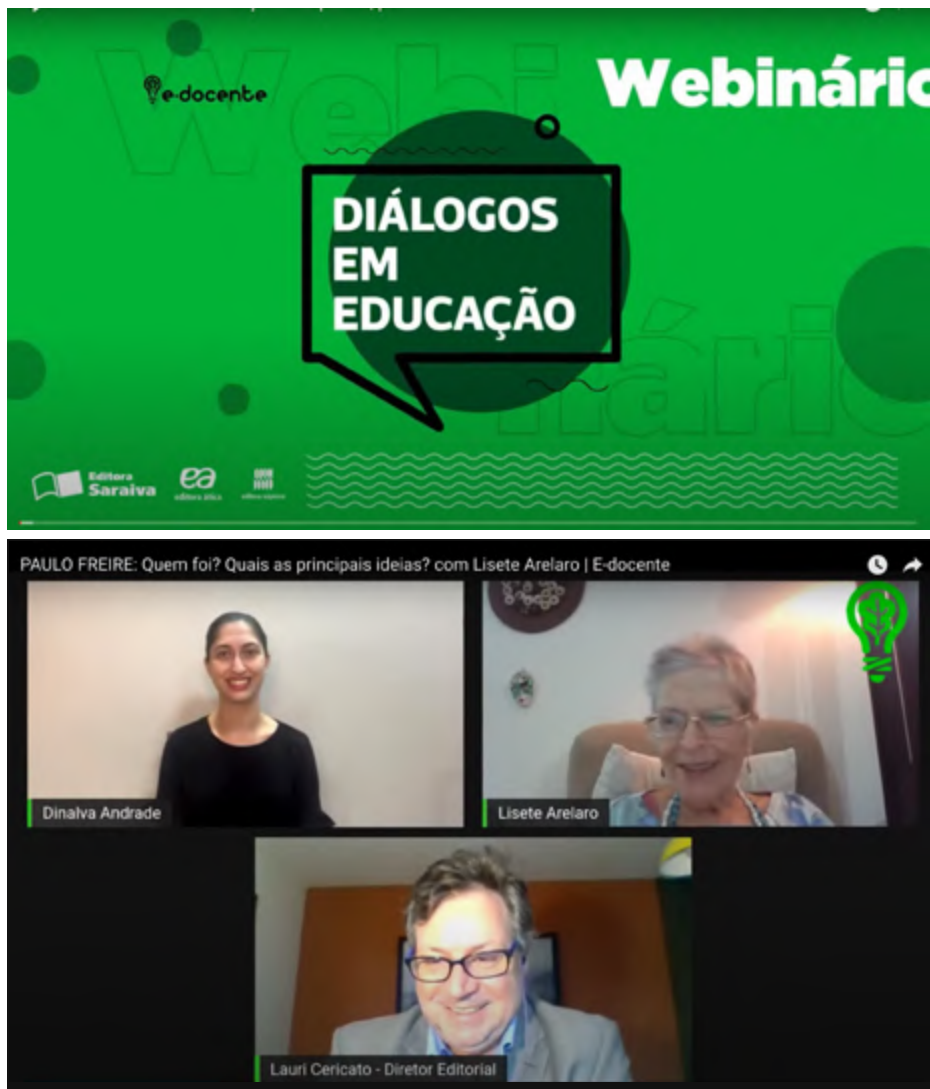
e-docente

Webinário

DIÁLOGOS EM EDUCAÇÃO

Editora Saraiva

ea
editora ática

editora scipione

PAULO FREIRE: Quem foi? Quais as principais ideias? com Lisete Arelaro | E-docente

Dinalva Andrade

Lisete Arelaro

Lauri Cericato - Diretor Editorial